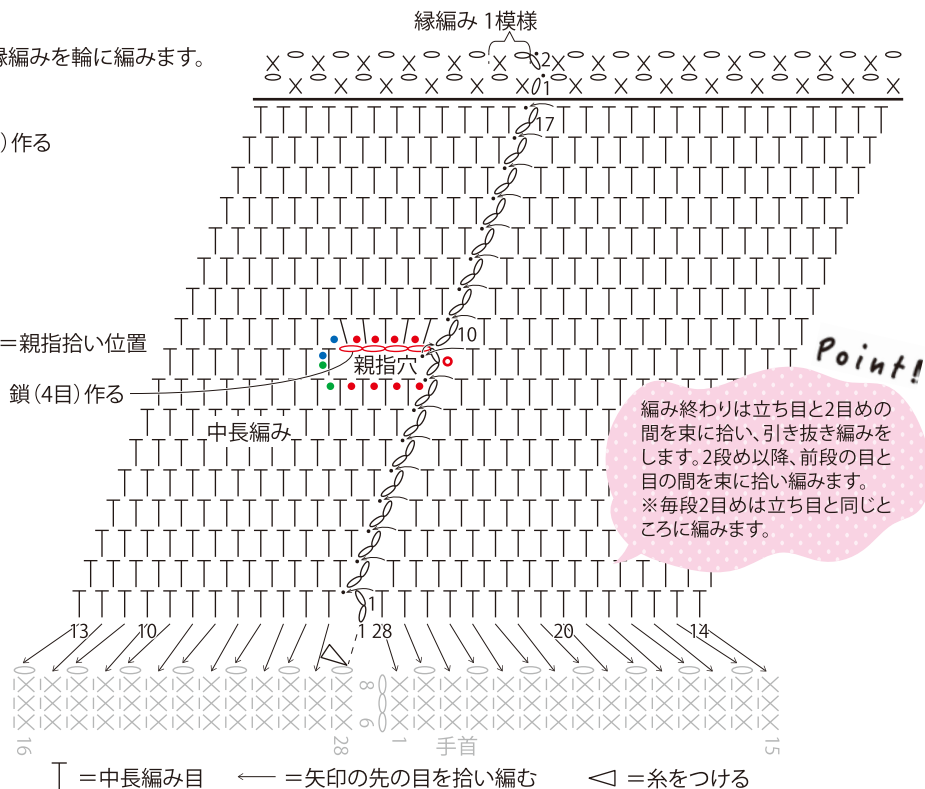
縁編み 1模様

縁編みを輪に編みます。

）作る

＝親指拾い位置

鎖（4目）作る

親指穴

中長編み

2
1
17
10
1

13
10
1 28
20
14

16
28
8
9
1
手首
15

Point!

編み終わりは立ち目と2目めの間を束に拾い、引き抜き編みをします。2段め以降、前段の目と目の間を束に拾い編みます。※毎段2目めは立ち目と同じところに編みます。

＝中長編み目　⟵ ＝矢印の先の目を拾い編む　◁ ＝糸をつける